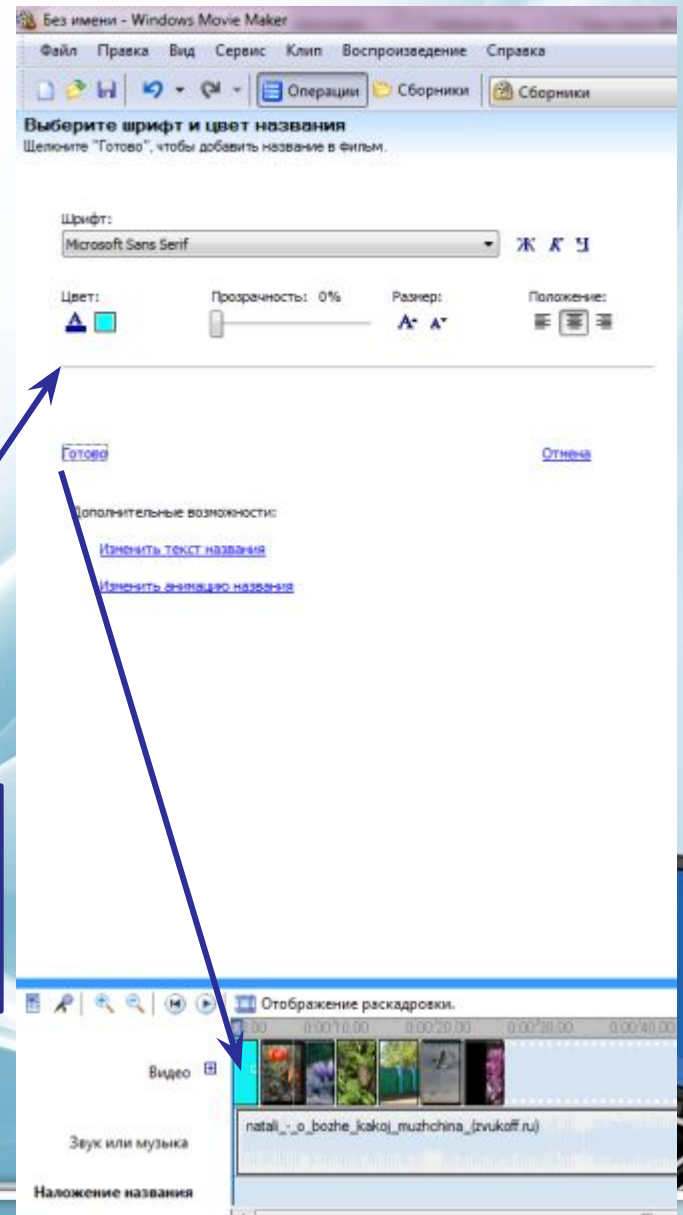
Без имени - Windows Movie Maker

Файл Правка Вид Сервис Клип Воспроизведение Справка

Операции Сборники Сборники

Выберите шрифт и цвет названия
Щелкните "Готово", чтобы добавить название в фильм.

Шрифт:
Microsoft Sans Serif
Ж К Ч

Цвет:
Прозрачность: 0%
Размер:
Положение:

Готово
Отмена

Дополнительные возможности:
Изменить текст названия
Изменить анимацию названия

Отображение раскадровки.
0:00 0:00:10,00 0:00:20,00 0:00:30,00 0:00:40,00

Видео
Звук или музыка
natali_-_o_bozhe_kakoj_muzhchina_(zvukoff.ru)
Наложение названия